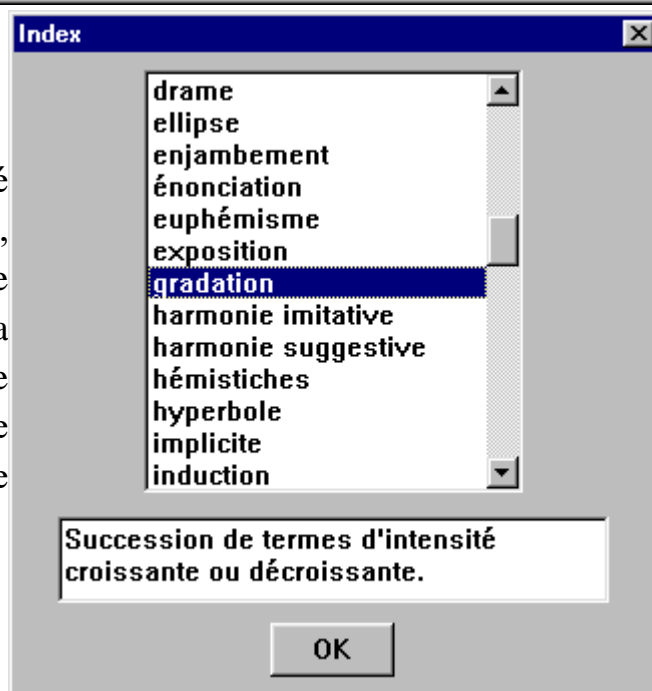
Index

drame
ellipse
enjambement
énonciation
euphémisme
exposition
gradation
harmonie imitative
harmonie suggestive
hémistiches
hyperbole
implicite
induction

Succession de termes d'intensité croissante ou décroissante.

OK